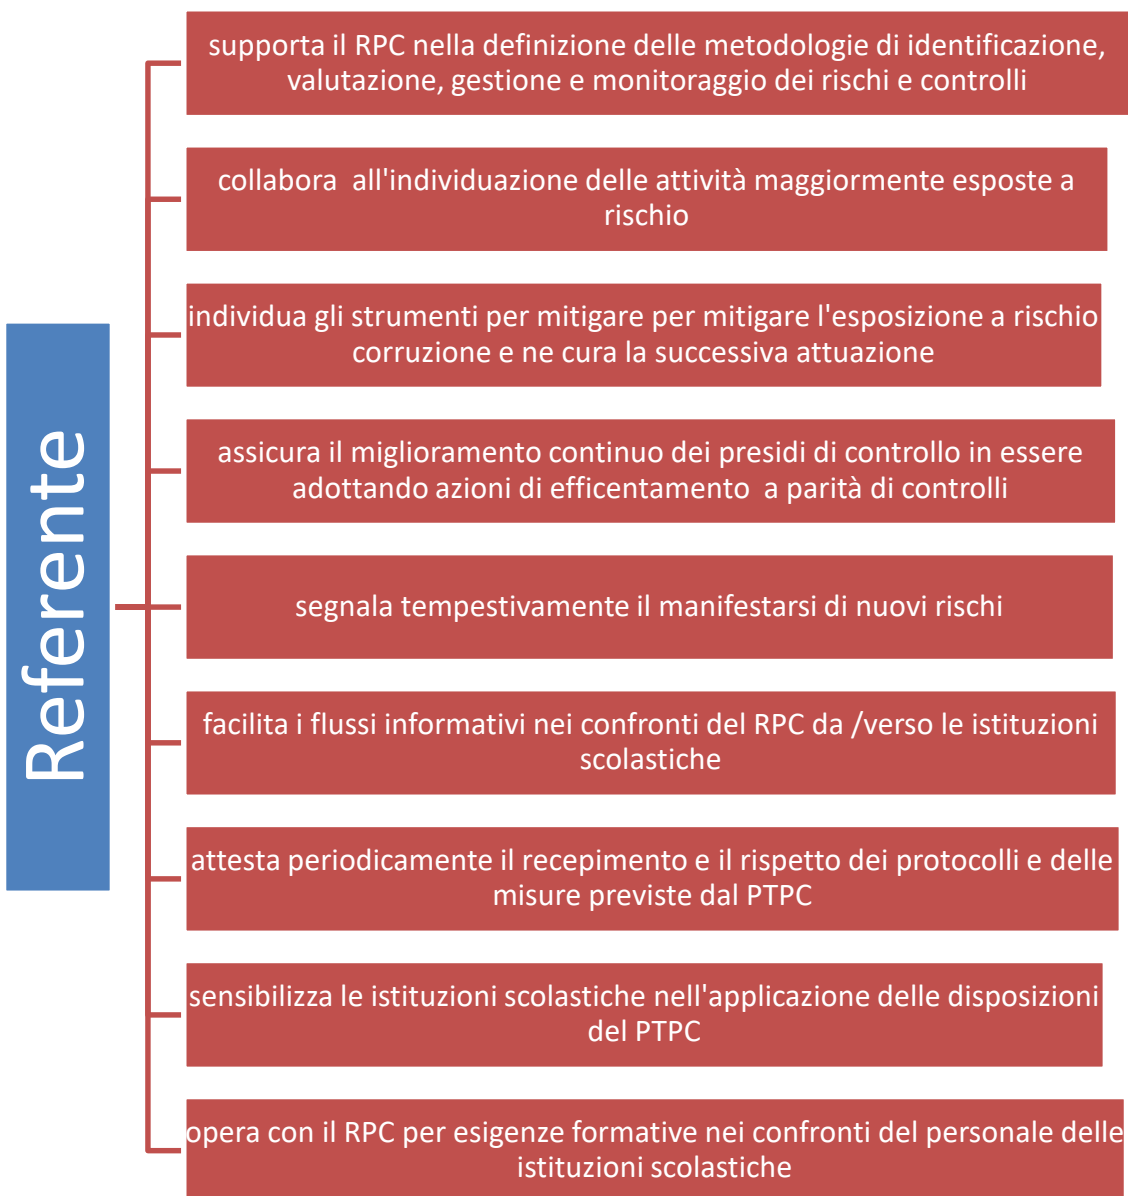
Referente

supporta il RPC nella definizione delle metodologie di identificazione, valutazione, gestione e monitoraggio dei rischi e controlli

collabora  all'individuazione delle attività maggiormente esposte a rischio

individua gli strumenti per mitigare per mitigare l'esposizione a rischio corruzione e ne cura la successiva attuazione

assicura il miglioramento continuo dei presidi di controllo in essere adottando azioni di efficentamento  a parità di controlli

segnala tempestivamente il manifestarsi di nuovi rischi

facilita i flussi informativi nei confronti del RPC da /verso le istituzioni scolastiche

attesta periodicamente il recepimento e il rispetto dei protocolli e delle misure previste dal PTPC

sensibilizza le istituzioni scolastiche nell'applicazione delle disposizioni del PTPC

opera con il RPC per esigenze formative nei confronti del personale delle istituzioni scolastiche